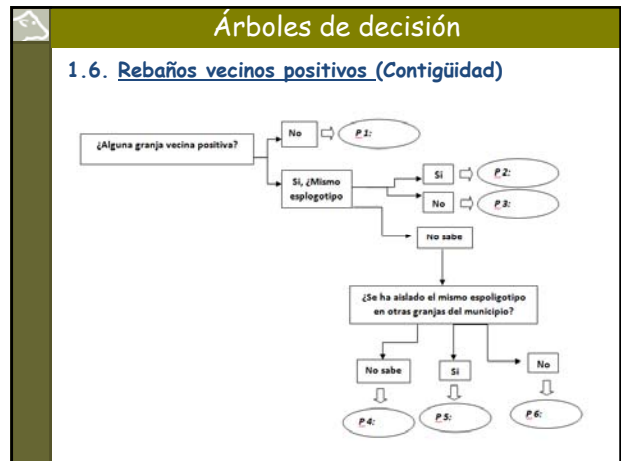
Árboles de decisión

1.6. Rebaños vecinos positivos (Contigüidad)

¿Alguna granja vecina positiva?

No

P 1:

Si, ¿Mismo espligotipo

Si

P 2:

No

P 3:

No sabe

¿Se ha aislado el mismo espoligotipo en otras granjas del municipio?

No sabe

Si

No

P 4:

P 5:

P 6: